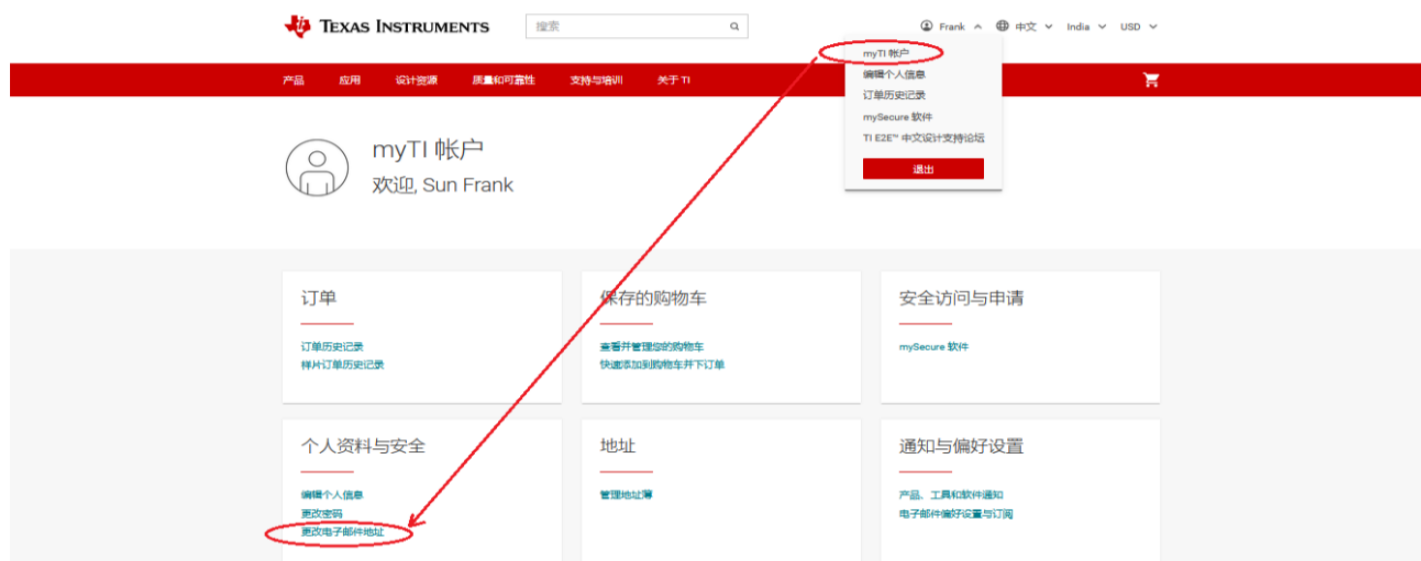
TEXAS INSTRUMENTS

搜索

Frank 中文 India USD

myTI 帐户
编辑个人信息
订单历史记录
mySecure 软件
TI E2E™ 中文设计支持论坛
退出

产品 应用 设计资源 质量和可靠性 支持与培训 关于 TI

myTI 帐户
欢迎, Sun Frank

订单
订单历史记录
样片订单历史记录

保存的购物车
查看并管理您的购物车
快速添加到购物车并下订单

安全访问与申请
mySecure 软件

个人资料与安全
编辑个人信息
更改密码
更改电子邮件地址

地址
管理地址簿

通知与偏好设置
产品、工具和软件通知
电子邮件偏好设置与订阅